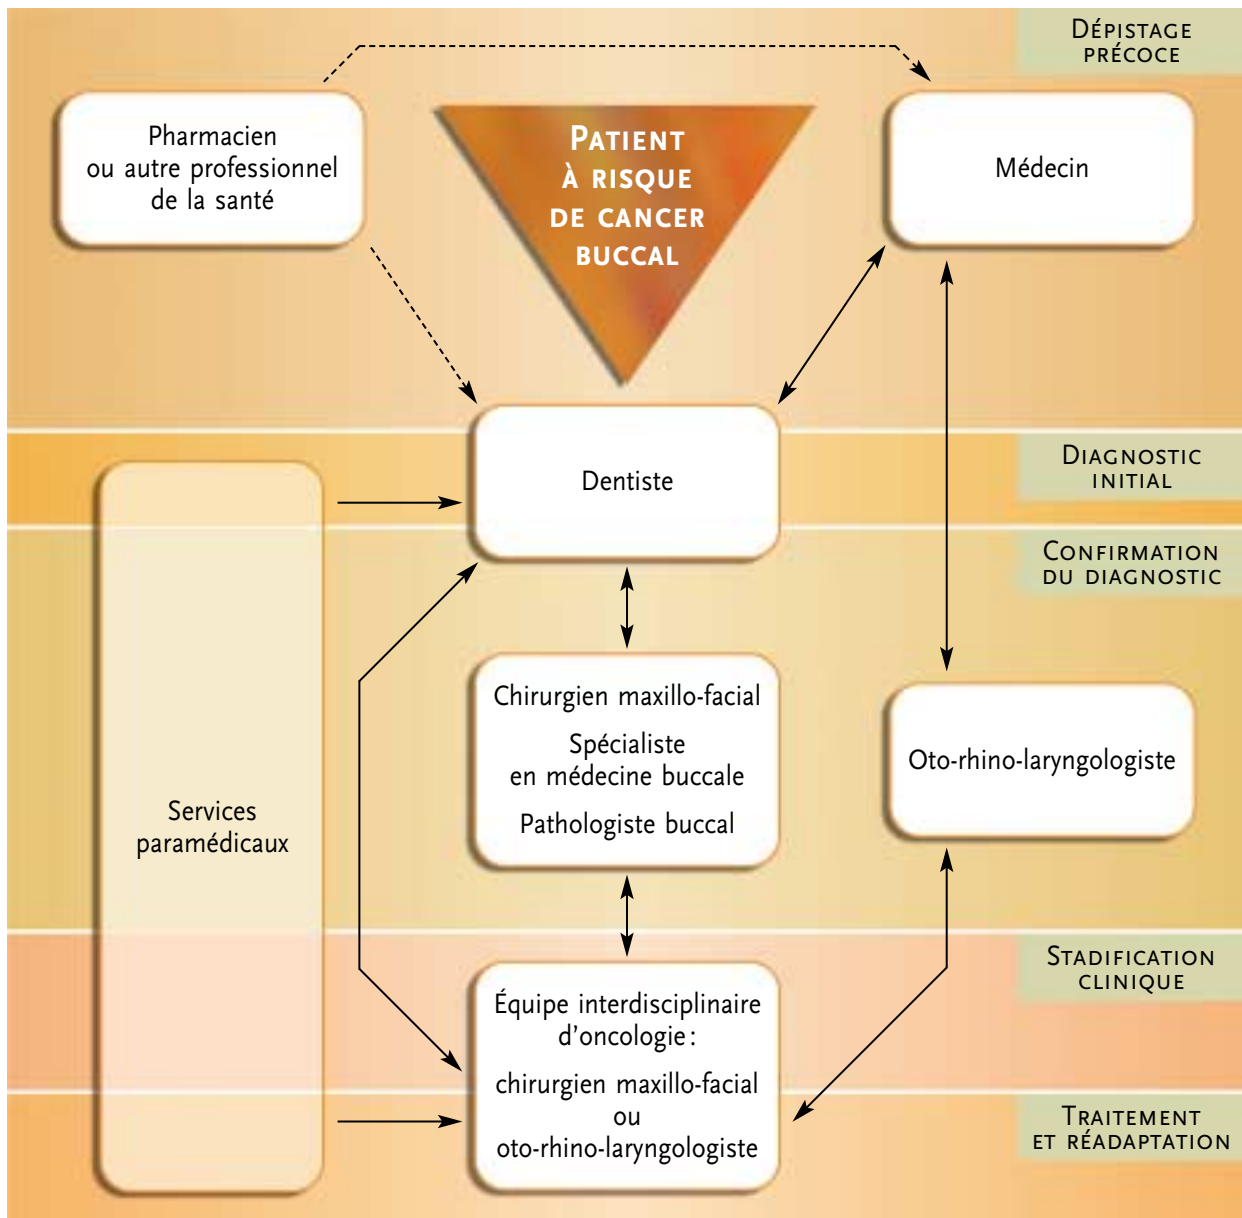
Dépistage précoce

Pharmacien ou autre professionnel de la santé

Patient à risque de cancer buccal

Médecin

Dentiste

Diagnostic initial

Confirmation du diagnostic

Services paramédicaux

Chirurgien maxillo-facial

Spécialiste en médecine buccale

Pathologiste buccal

Oto-rhino-laryngologiste

Stadification clinique

Équipe interdisciplinaire d'oncologie :

chirurgien maxillo-facial ou oto-rhino-laryngologiste

Traitement et réadaptation